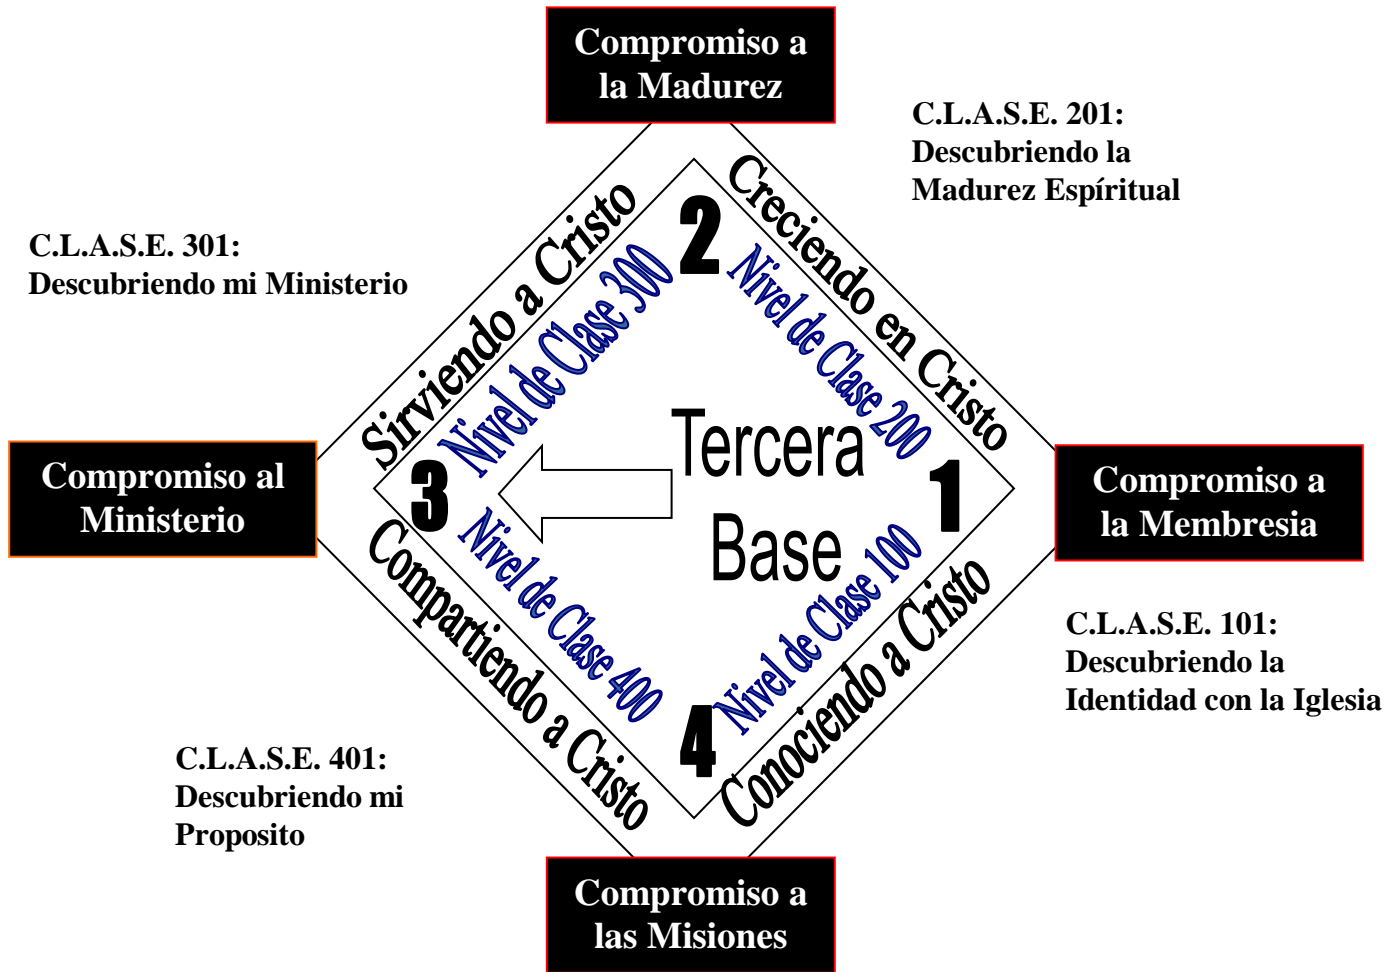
Compromiso a la Madurez

C.L.A.S.E. 201:
Descubriendo la Madurez Espíritual

C.L.A.S.E. 301:
Descubriendo mi Ministerio

Sirviendo a Cristo

2

Creciendo en Cristo

Nivel de Clase 300

Nivel de Clase 200

Compromiso al Ministerio

3

Tercera Base

1

Compromiso a la Membresia

Nivel de Clase 400

Nivel de Clase 100

Compartiendo a Cristo

Conociendo a Cristo

C.L.A.S.E. 101:
Descubriendo la Identidad con la Iglesia

4

C.L.A.S.E. 401:
Descubriendo mi Proposito

Compromiso a las Misiones